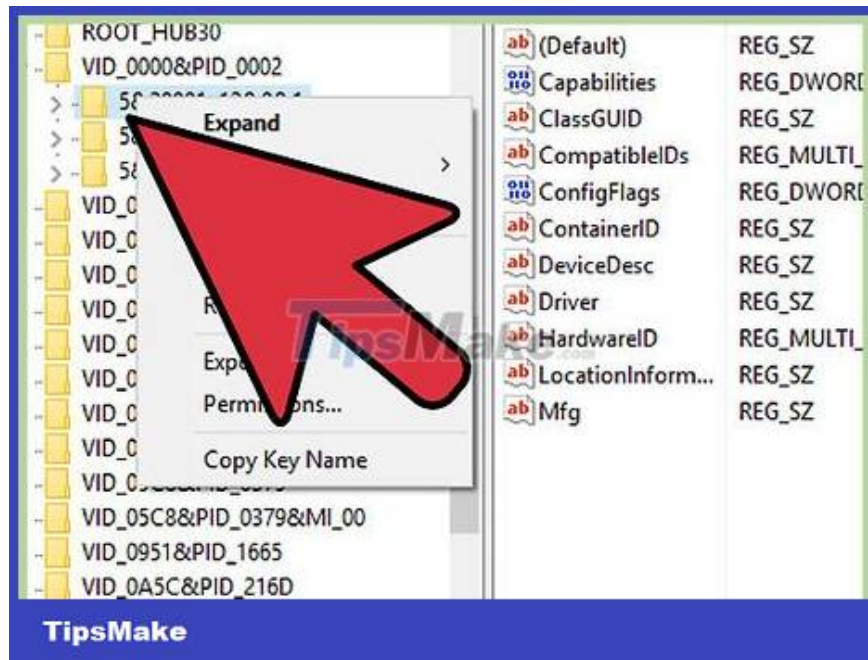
ROOT_HUB30
VID_0000&PID_0002
5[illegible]
5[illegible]
5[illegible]
VID_0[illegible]
VID_0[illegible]
VID_0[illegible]
VID_0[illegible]
VID_0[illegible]
VID_0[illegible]
VID_0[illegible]
VID_0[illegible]
VID_0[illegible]
VID_05C8&PID_0379&MI_00
VID_0951&PID_1665
VID_0A5C&PID_216D

Expand
R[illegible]
Expa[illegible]
Perm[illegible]ons...
Copy Key Name

| | |
|---|---|
| (Default) | REG_SZ |
| Capabilities | REG_DWOR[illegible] |
| ClassGUID | REG_SZ |
| CompatibleIDs | REG_MULTI_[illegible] |
| ConfigFlags | REG_DWOR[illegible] |
| ContainerID | REG_SZ |
| DeviceDesc | REG_SZ |
| Driver | REG_SZ |
| HardwareID | REG_MULTI_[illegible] |
| LocationInform... | REG_SZ |
| Mfg | REG_SZ |

TipsMake

TipsMake